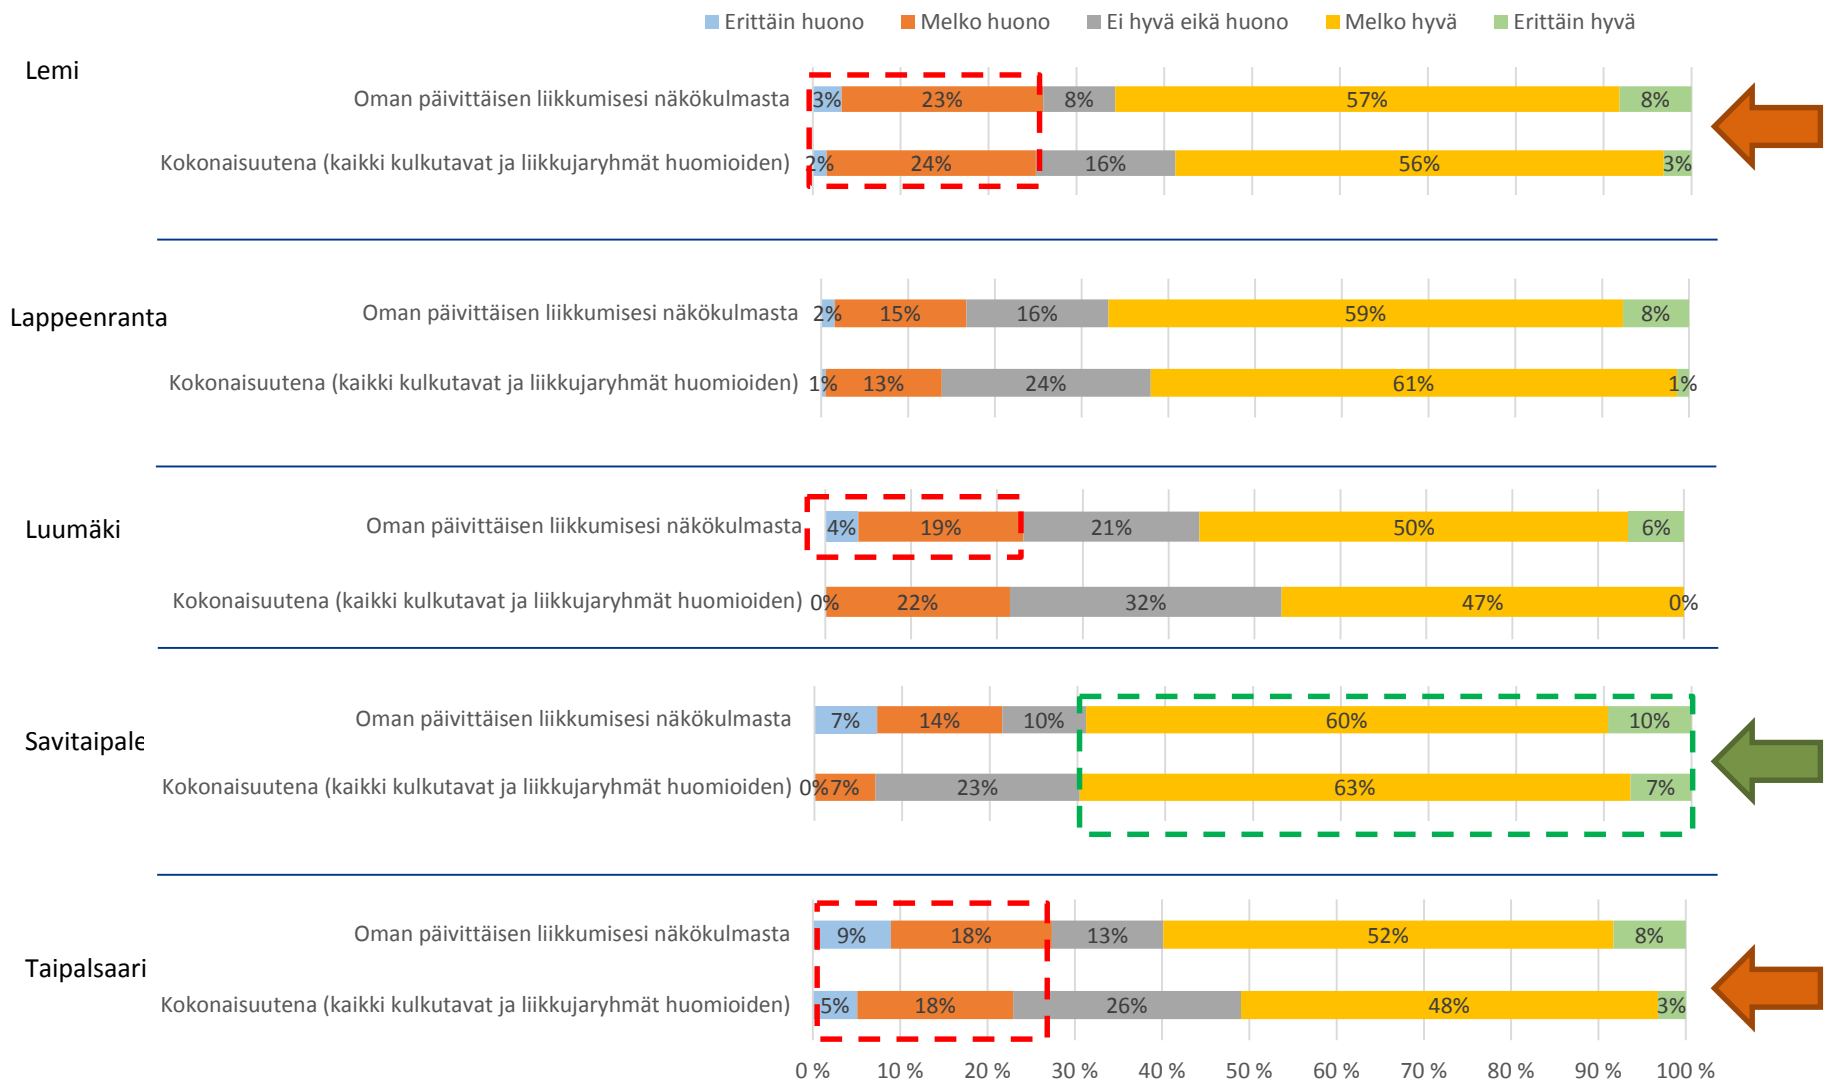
Erittäin huono Melko huono Ei hyvä eikä huono Melko hyvä Erittäin hyvä

Lemi

Oman päivittäisen liikkumisesi näkökulmasta 3% 23% 8% 57% 8%

Kokonaisuutena (kaikki kulkutavat ja liikkujaryhmät huomioiden) 2% 24% 16% 56% 3%

Lappeenranta

Oman päivittäisen liikkumisesi näkökulmasta 2% 15% 16% 59% 8%

Kokonaisuutena (kaikki kulkutavat ja liikkujaryhmät huomioiden) 1% 13% 24% 61% 1%

Luumäki

Oman päivittäisen liikkumisesi näkökulmasta 4% 19% 21% 50% 6%

Kokonaisuutena (kaikki kulkutavat ja liikkujaryhmät huomioiden) 0% 22% 32% 47% 0%

Savitaipale

Oman päivittäisen liikkumisesi näkökulmasta 7% 14% 10% 60% 10%

Kokonaisuutena (kaikki kulkutavat ja liikkujaryhmät huomioiden) 0% 7% 23% 63% 7%

Taipalsaari

Oman päivittäisen liikkumisesi näkökulmasta 9% 18% 13% 52% 8%

Kokonaisuutena (kaikki kulkutavat ja liikkujaryhmät huomioiden) 5% 18% 26% 48% 3%

0 % 10 % 20 % 30 % 40 % 50 % 60 % 70 % 80 % 90 % 100 %